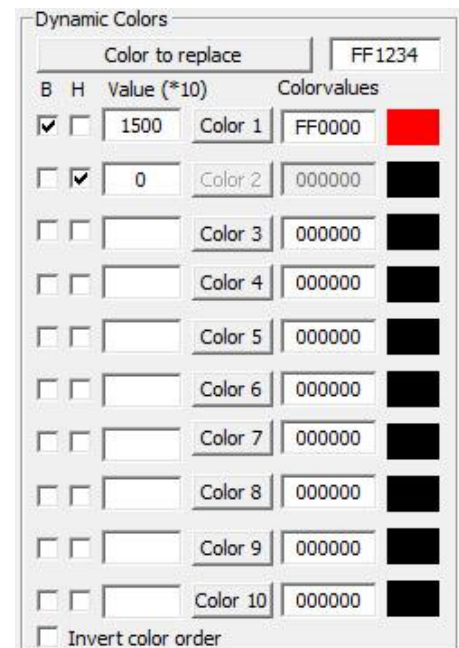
Dynamic Colors

Color to replace | FF1234

| B | H | Value (*10) | | Colorvalues |
|---|---|---|---|---|
| ☑ | ☐ | 1500 | Color 1 | FF0000 |
| ☐ | ☑ | 0 | Color 2 | 000000 |
| ☐ | ☐ | | Color 3 | 000000 |
| ☐ | ☐ | | Color 4 | 000000 |
| ☐ | ☐ | | Color 5 | 000000 |
| ☐ | ☐ | | Color 6 | 000000 |
| ☐ | ☐ | | Color 7 | 000000 |
| ☐ | ☐ | | Color 8 | 000000 |
| ☐ | ☐ | | Color 9 | 000000 |
| ☐ | ☐ | | Color 10 | 000000 |

☐ Invert color order